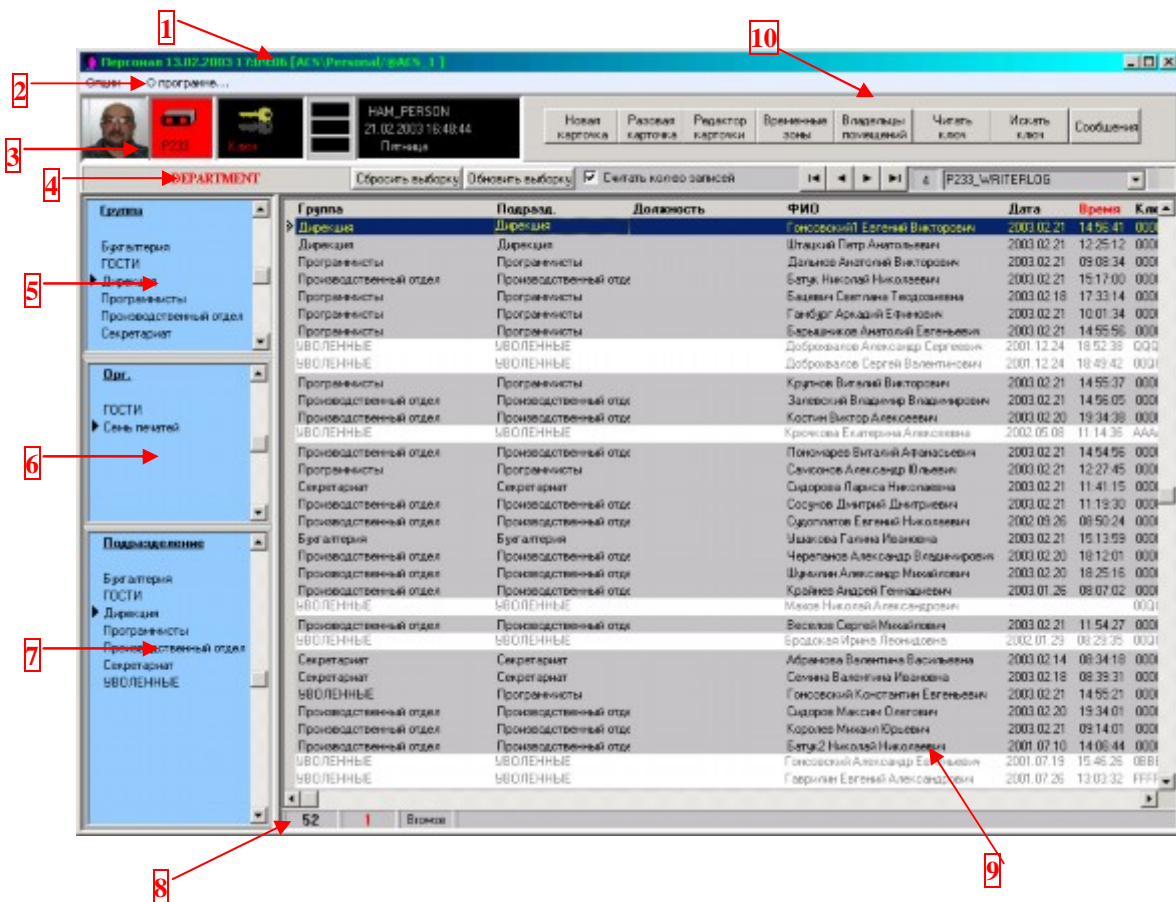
1
10
Персонал 13.02.2003 17:00:06 [ACS\Personal\@ACS_1]
2
Опции О программе...
3
P233
Ключ
HAM_PERSON
21.02.2003 16:48:44
Пятница
Новая карточка
Разовая карточка
Редактор карточки
Временные зоны
Владельцы помещений
Читать ключ
Искать ключ
Сообщения
4
DEPARTMENT
Сбросить выборку
Обновить выборку
Считать кол-во записей
P233_WRITERLOG
Группа
Бухгалтерия
ГОСТИ
Дирекция
Программисты
Производственный отдел
Секретариат
5
Орг.
ГОСТИ
Семь печатей
6
Подразделение
Бухгалтерия
ГОСТИ
Дирекция
Программисты
Производственный отдел
Секретариат
УВОЛЕННЫЕ
7

| Группа | Подразд. | Должность | ФИО | Дата | Время | Кл |
|---|---|---|---|---|---|---|
| Дирекция | Дирекция | | Гонсовский1 Евгений Викторович | 2003.02.21 | 14:56:41 | 000 |
| Дирекция | Дирекция | | Штацкий Петр Анатольевич | 2003.02.21 | 12:25:12 | 000 |
| Программисты | Программисты | | Дальков Анатолий Викторович | 2003.02.21 | 09:08:34 | 000 |
| Производственный отдел | Производственный отд | | Батук Николай Николаевич | 2003.02.21 | 15:17:00 | 000 |
| Программисты | Программисты | | Бацевич Светлана Теодосиевна | 2003.02.18 | 17:33:14 | 000 |
| Программисты | Программисты | | Гамбург Аркадий Ефимович | 2003.02.21 | 10:01:34 | 000 |
| Программисты | Программисты | | Барышников Анатолий Евгеньевич | 2003.02.21 | 14:55:56 | 000 |
| УВОЛЕННЫЕ | УВОЛЕННЫЕ | | Добровалов Александр Сергеевич | 2001.12.24 | 18:52:38 | 000 |
| УВОЛЕННЫЕ | УВОЛЕННЫЕ | | Добровалов Сергей Валентинович | 2001.12.24 | 18:49:42 | 000 |
| Программисты | Программисты | | Крупнов Виталий Викторович | 2003.02.21 | 14:55:37 | 000 |
| Производственный отдел | Производственный отд | | Заговский Владимир Владимирович | 2003.02.21 | 14:56:05 | 000 |
| Производственный отдел | Производственный отд | | Костин Виктор Алексеевич | 2003.02.20 | 19:34:38 | 000 |
| УВОЛЕННЫЕ | УВОЛЕННЫЕ | | Крючкова Екатерина Алексеевна | 2002.05.08 | 11:14:36 | AAA |
| Производственный отдел | Производственный отд | | Пономарев Виталий Афанасьевич | 2003.02.21 | 14:54:56 | 000 |
| Программисты | Программисты | | Самсонов Александр Юльевич | 2003.02.21 | 12:27:45 | 000 |
| Секретариат | Секретариат | | Сидорова Лариса Николаевна | 2003.02.21 | 11:41:15 | 000 |
| Производственный отдел | Производственный отд | | Сосунов Дмитрий Дмитриевич | 2003.02.21 | 11:19:30 | 000 |
| Производственный отдел | Производственный отд | | Судоплатов Евгений Николаевич | 2002.09.26 | 08:50:24 | 000 |
| Бухгалтерия | Бухгалтерия | | Ушакова Галина Ивановна | 2003.02.21 | 15:13:59 | 000 |
| Производственный отдел | Производственный отд | | Черепанов Александр Владимирович | 2003.02.20 | 18:12:01 | 000 |
| Производственный отдел | Производственный отд | | Шумилин Александр Михайлович | 2003.02.20 | 18:25:16 | 000 |
| Производственный отдел | Производственный отд | | Крайнов Андрей Геннадьевич | 2003.01.26 | 08:07:02 | 000 |
| УВОЛЕННЫЕ | УВОЛЕННЫЕ | | Маков Николай Александрович | | | 000 |
| Производственный отдел | Производственный отд | | Веселов Сергей Михайлович | 2003.02.21 | 11:54:27 | 000 |
| УВОЛЕННЫЕ | УВОЛЕННЫЕ | | Бродская Ирина Леонидовна | 2002.01.29 | 08:29:35 | 000 |
| Секретариат | Секретариат | | Абрамова Валентина Васильевна | 2003.02.14 | 08:34:18 | 000 |
| Секретариат | Секретариат | | Семина Валентина Ивановна | 2003.02.18 | 08:39:31 | 000 |
| УВОЛЕННЫЕ | Программисты | | Гонсовский Константин Евгеньевич | 2003.02.21 | 14:55:21 | 000 |
| Производственный отдел | Производственный отд | | Сидоров Максим Олегович | 2003.02.20 | 19:34:01 | 000 |
| Производственный отдел | Производственный отд | | Королев Михаил Юрьевич | 2003.02.21 | 09:14:01 | 000 |
| Производственный отдел | Производственный отд | | Батук2 Николай Николаевич | 2001.07.10 | 14:06:44 | 000 |
| УВОЛЕННЫЕ | УВОЛЕННЫЕ | | Гонсовский Александр Евгеньевич | 2001.07.19 | 15:46:26 | 0BB |
| УВОЛЕННЫЕ | УВОЛЕННЫЕ | | Гаврилин Евгений Александрович | 2001.07.26 | 13:03:32 | FFF |

52 1 Вкомов
8
9